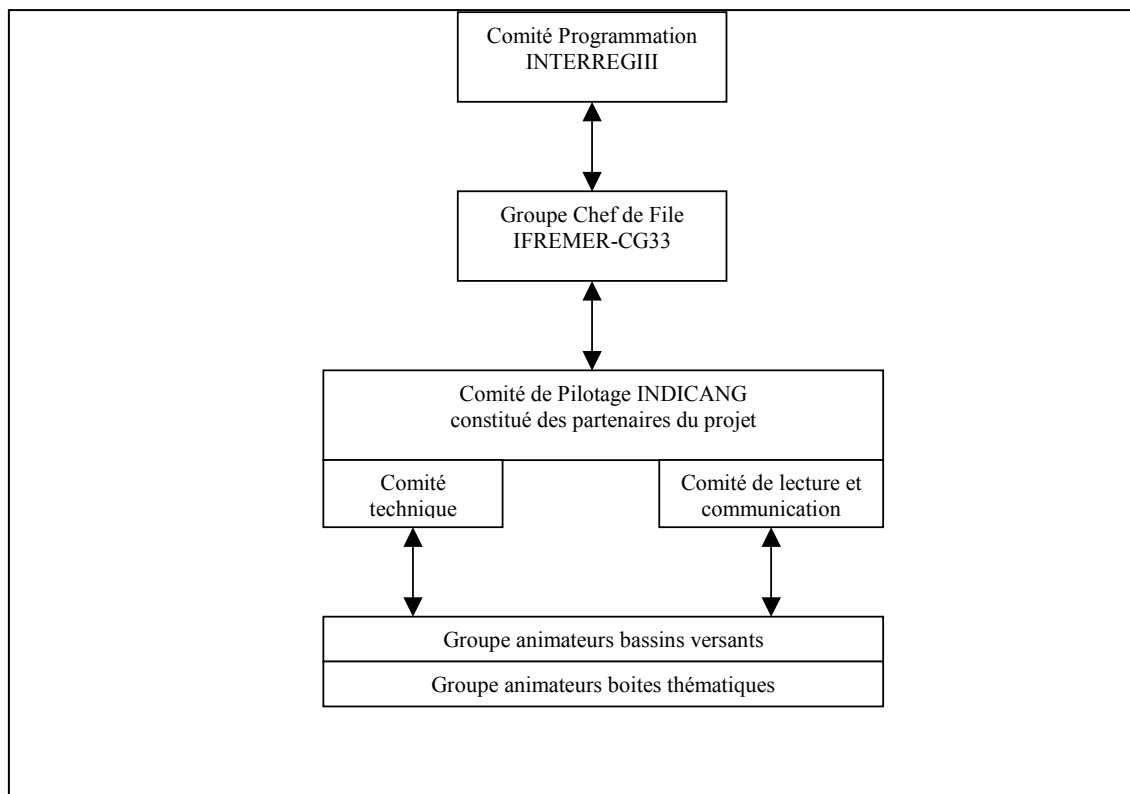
Comité Programmation
INTERREGIII

Groupe Chef de File
IFREMER-CG33

Comité de Pilotage INDICANG
constitué des partenaires du projet

Comité technique

Comité de lecture et communication

Groupe animateurs bassins versants

Groupe animateurs boites thématiques